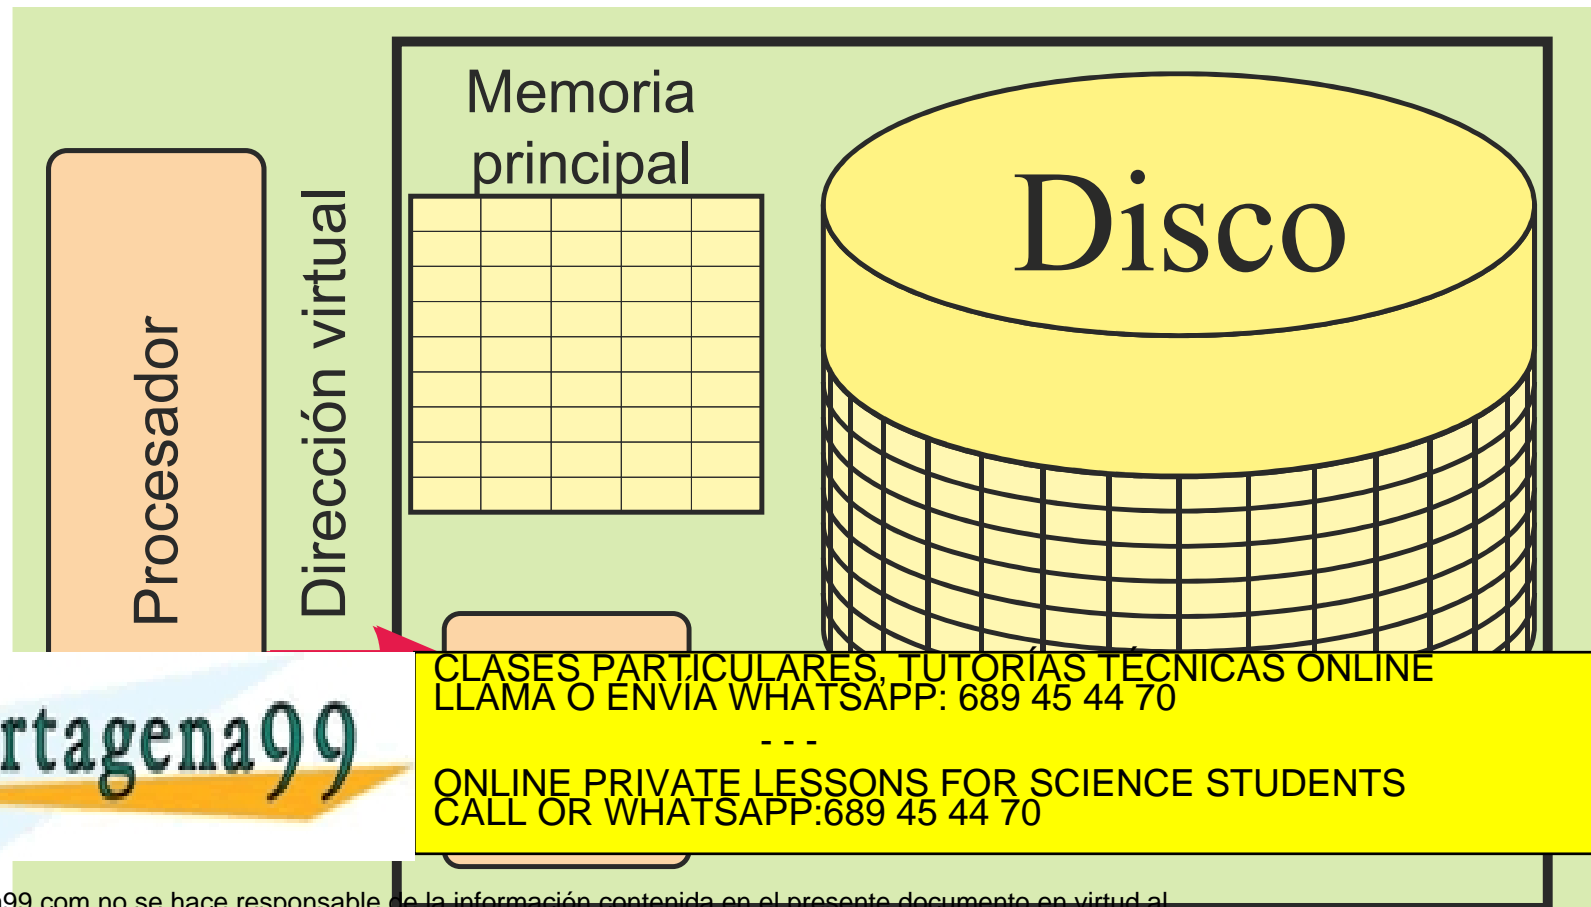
Memoria principal

Disco

Procesador

Dirección virtual

rtagena99

CLASES PARTICULARES, TUTORÍAS TÉCNICAS ONLINE
LLAMA O ENVÍA WHATSAPP: 689 45 44 70
- - -
ONLINE PRIVATE LESSONS FOR SCIENCE STUDENTS
CALL OR WHATSAPP:689 45 44 70

a99.com no se hace responsable de la información contenida en el presente documento en virtud al